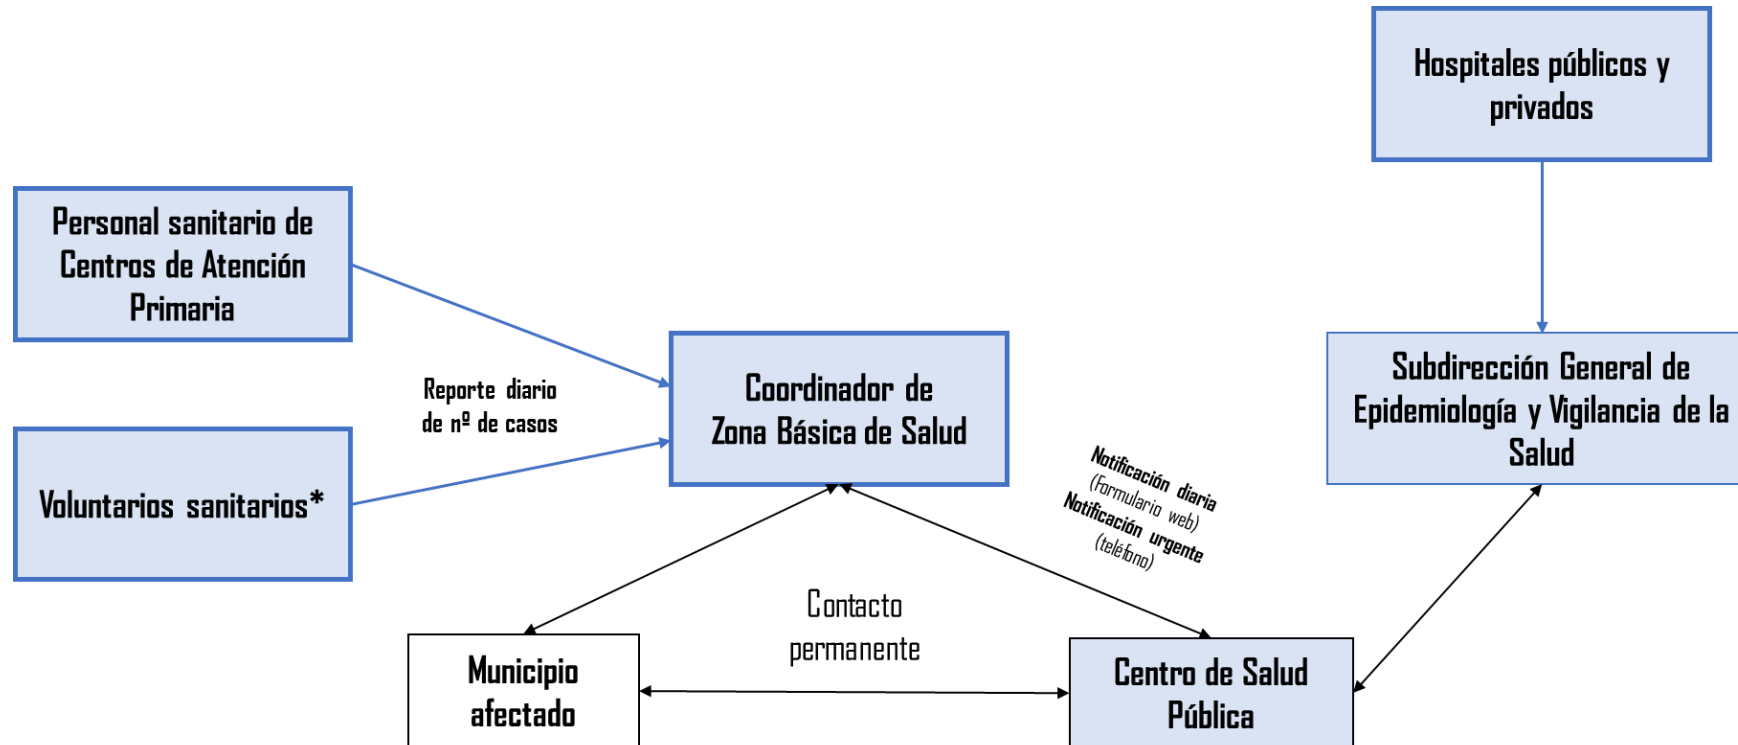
Hospitales públicos y privados

Personal sanitario de Centros de Atención Primaria

Reporte diario de nº de casos

Voluntarios sanitarios*

Coordinador de Zona Básica de Salud

Subdirección General de Epidemiología y Vigilancia de la Salud

Notificación diaria (formulario web)
Notificación urgente (teléfono)

Contacto permanente

Municipio afectado

Centro de Salud Pública